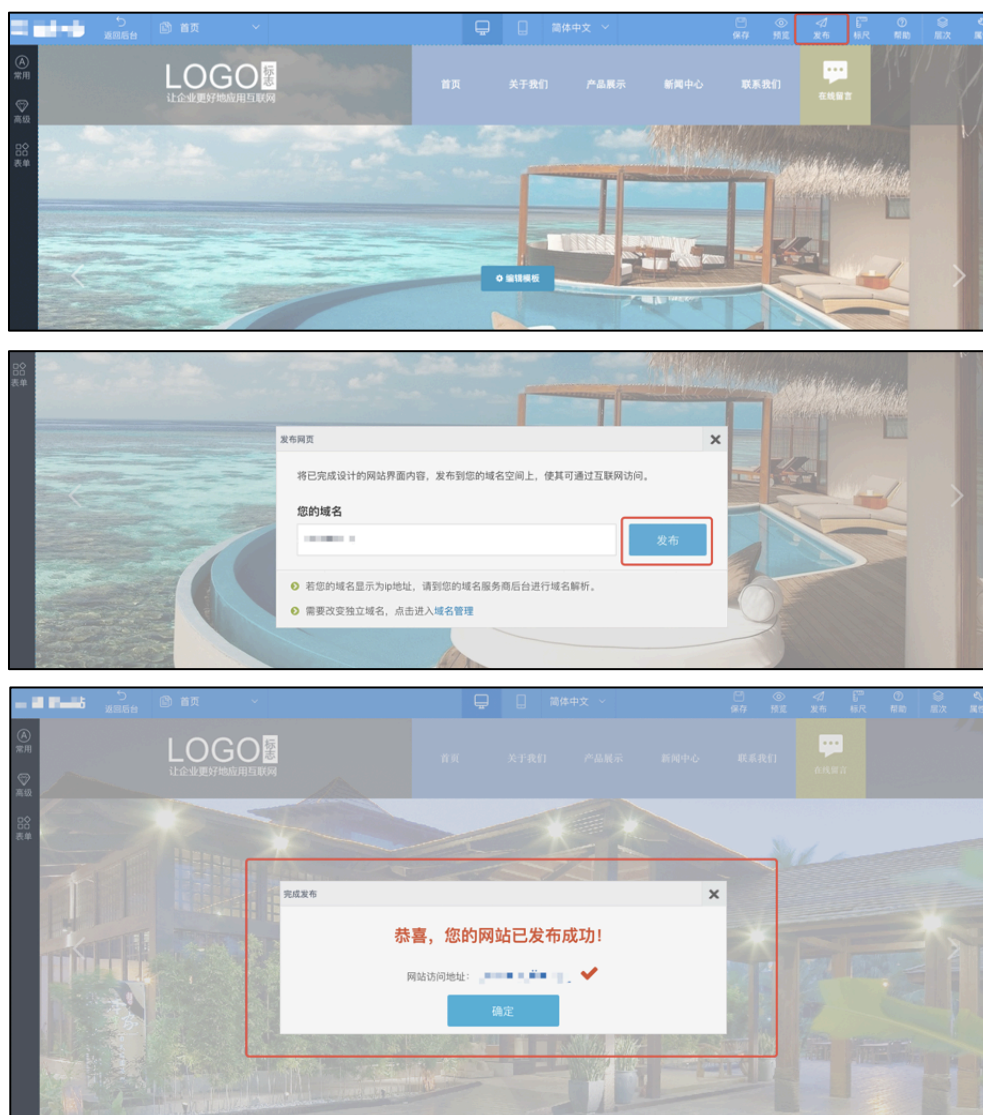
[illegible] 返回后台 首页 简体中文 保存 预览 发布 标尺 帮助 层次 属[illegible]

常用 高级 表单

LOGO 标志 让企业更好地应用互联网

首页 关于我们 产品展示 新闻中心 联系我们 在线留言

编辑模板

表单

发布网页

将已完成设计的网站界面内容，发布到您的域名空间上，使其可通过互联网访问。

您的域名

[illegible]

发布

若您的域名显示为ip地址，请到您的域名服务商后台进行域名解析。

需要改变独立域名，点击进入域名管理

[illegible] 返回后台 首页 简体中文 保存 预览 发布 标尺 帮助 层次 属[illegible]

常用 高级 表单

LOGO 标志 让企业更好地应用互联网

首页 关于我们 产品展示 新闻中心 联系我们 在线留言

完成发布

恭喜，您的网站已发布成功！

网站访问地址：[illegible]

确定